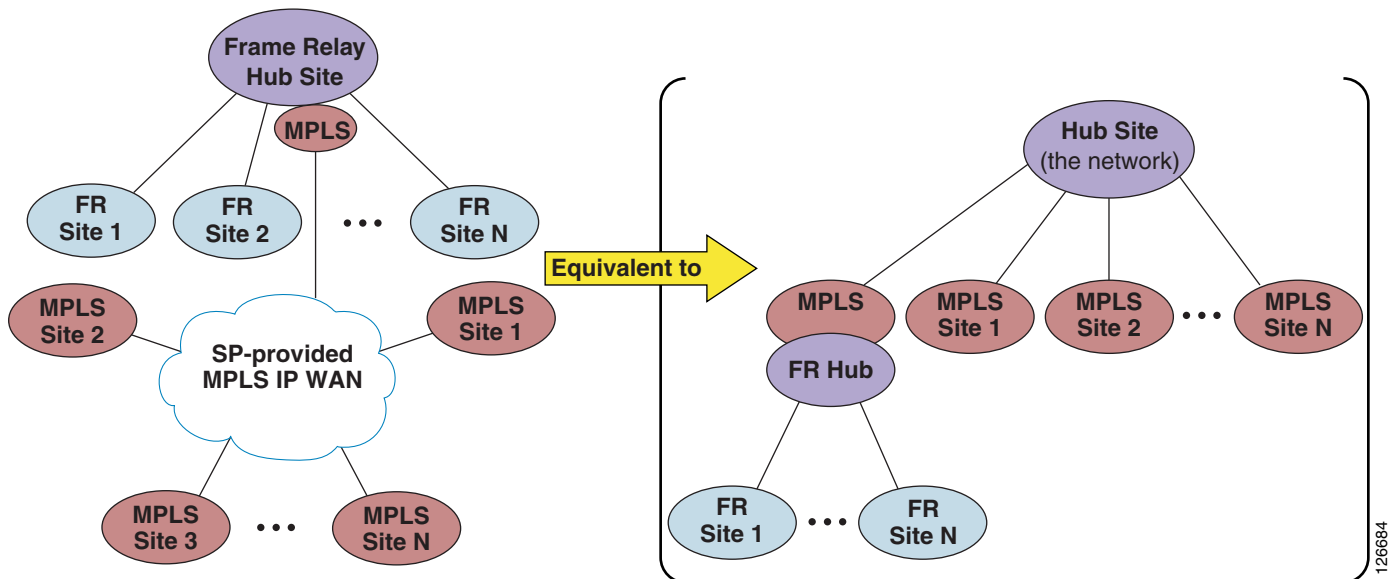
Frame Relay Hub Site

MPLS

FR Site 1

FR Site 2

...

FR Site N

MPLS Site 2

MPLS Site 1

SP-provided MPLS IP WAN

MPLS Site 3

...

MPLS Site N

Equivalent to

Hub Site (the network)

MPLS

MPLS Site 1

MPLS Site 2

...

MPLS Site N

FR Hub

FR Site 1

...

FR Site N

126684